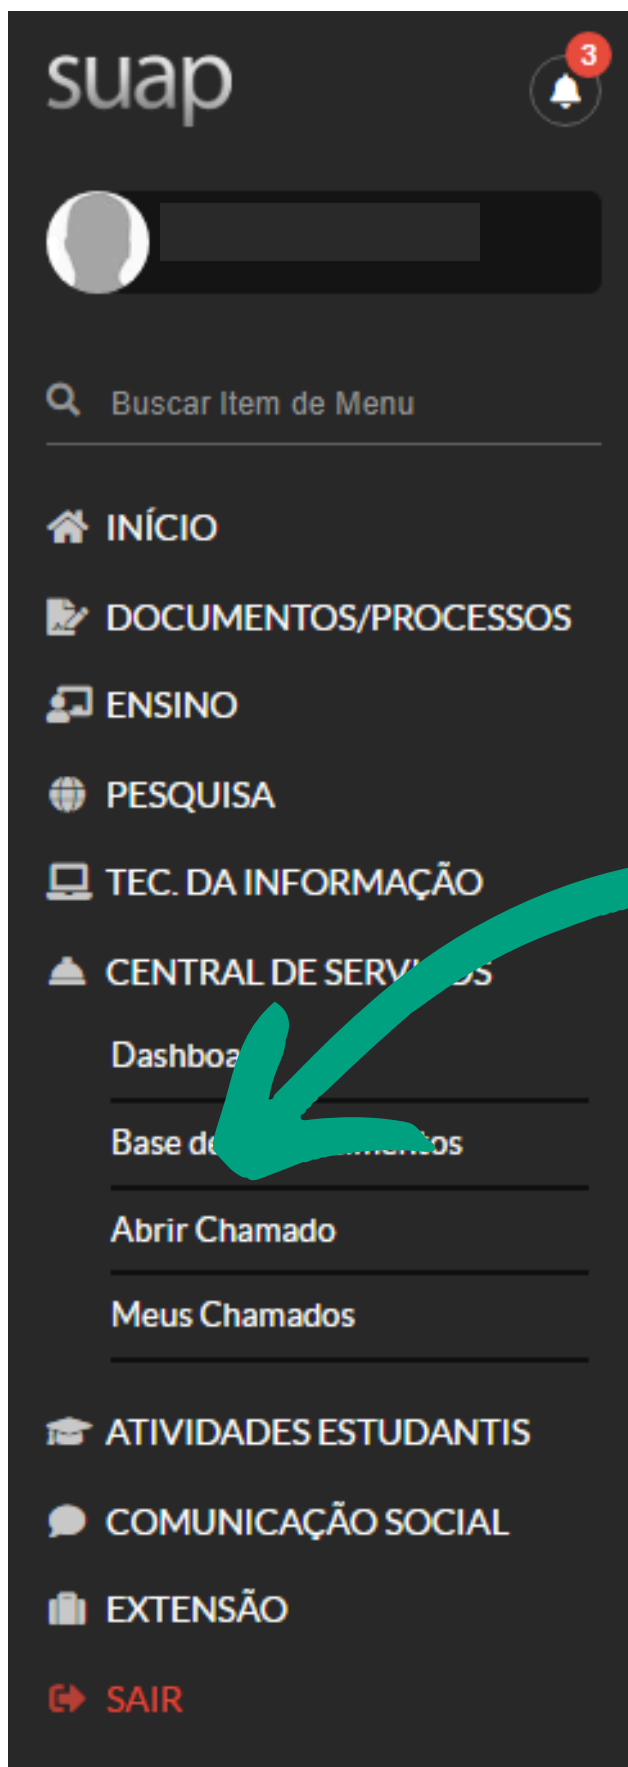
suap

3

Buscar Item de Menu

INÍCIO

DOCUMENTOS/PROCESSOS

ENSINO

PESQUISA

TEC. DA INFORMAÇÃO

CENTRAL DE SERV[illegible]S

Dashboa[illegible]

Base de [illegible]os

Abrir Chamado

Meus Chamados

ATIVIDADES ESTUDANTIS

COMUNICAÇÃO SOCIAL

EXTENSÃO

SAIR